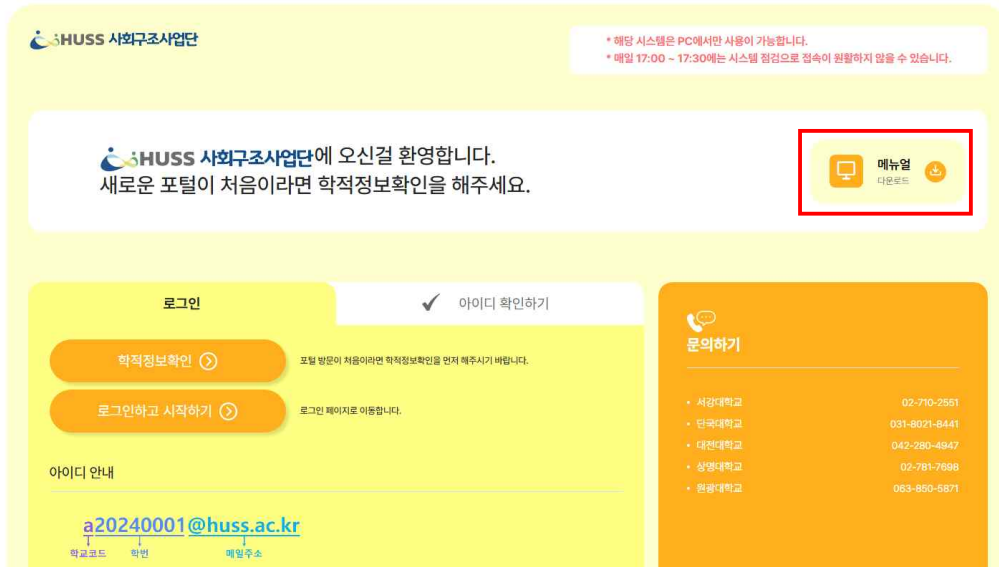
HUSS 사회구조사업단

* 해당 시스템은 PC에서만 사용이 가능합니다.
* 매일 17:00 ~ 17:30에는 시스템 점검으로 접속이 원활하지 않을 수 있습니다.

HUSS 사회구조사업단에 오신걸 환영합니다.
새로운 포털이 처음이라면 학적정보확인을 해주세요.

메뉴얼
다운로드

로그인

아이디 확인하기

학적정보확인

포털 방문이 처음이라면 학적정보확인을 먼저 해주시기 바랍니다.

로그인하고 시작하기

로그인 페이지로 이동합니다.

아이디 안내

a20240001@huss.ac.kr

학교코드 학번 메일주소

문의하기

| | |
|---|---|
| • 서강대학교 | 02-710-2551 |
| • 단국대학교 | 031-8021-8441 |
| • 대전대학교 | 042-280-4947 |
| • 상명대학교 | 02-781-7698 |
| • 원광대학교 | 063-850-5871 |